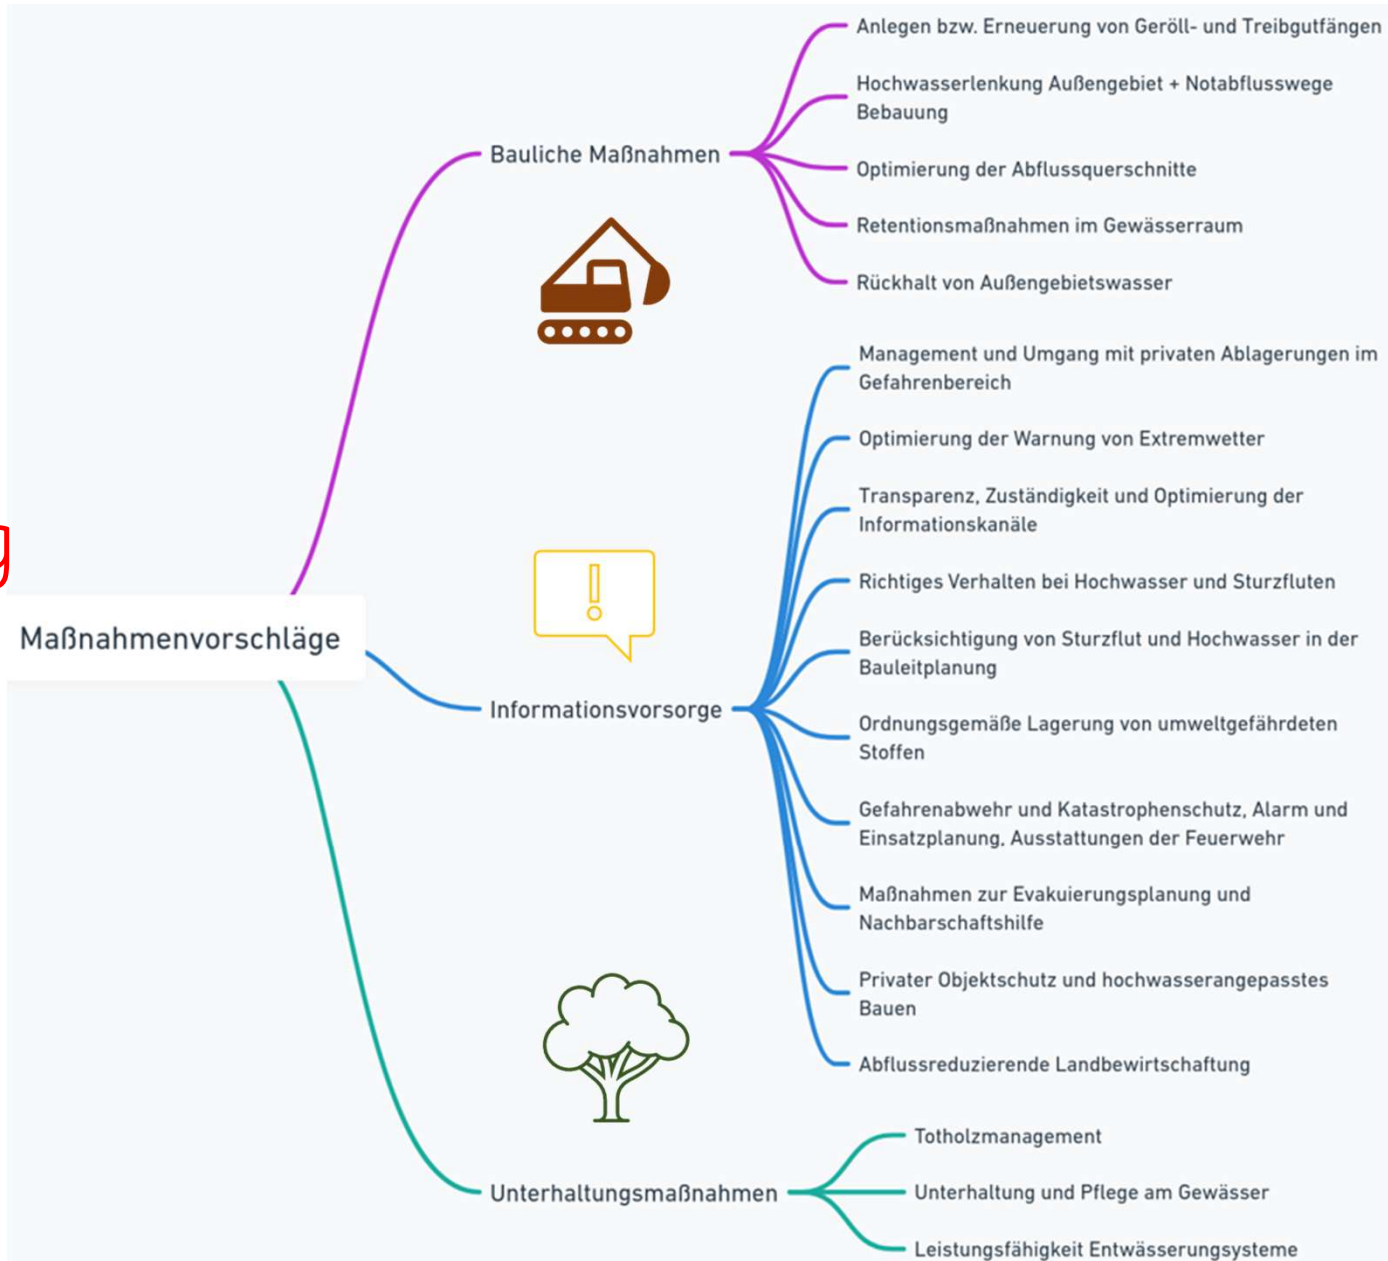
Maßnahmenvorschläge

Bauliche Maßnahmen

Anlegen bzw. Erneuerung von Geröll- und Treibgutfängen

Hochwasserlenkung Außengebiet + Notabflusswege Bebauung

Optimierung der Abflussquerschnitte

Retentionsmaßnahmen im Gewässerraum

Rückhalt von Außengebietswasser

Informationsvorsorge

Management und Umgang mit privaten Ablagerungen im Gefahrenbereich

Optimierung der Warnung von Extremwetter

Transparenz, Zuständigkeit und Optimierung der Informationskanäle

Richtiges Verhalten bei Hochwasser und Sturzfluten

Berücksichtigung von Sturzflut und Hochwasser in der Bauleitplanung

Ordnungsgemäße Lagerung von umweltgefährdeten Stoffen

Gefahrenabwehr und Katastrophenschutz, Alarm und Einsatzplanung, Ausstattungen der Feuerwehr

Maßnahmen zur Evakuierungsplanung und Nachbarschaftshilfe

Privater Objektschutz und hochwasserangepasstes Bauen

Abflussreduzierende Landbewirtschaftung

Unterhaltungsmaßnahmen

Totholzmanagement

Unterhaltung und Pflege am Gewässer

Leistungsfähigkeit Entwässerungssysteme